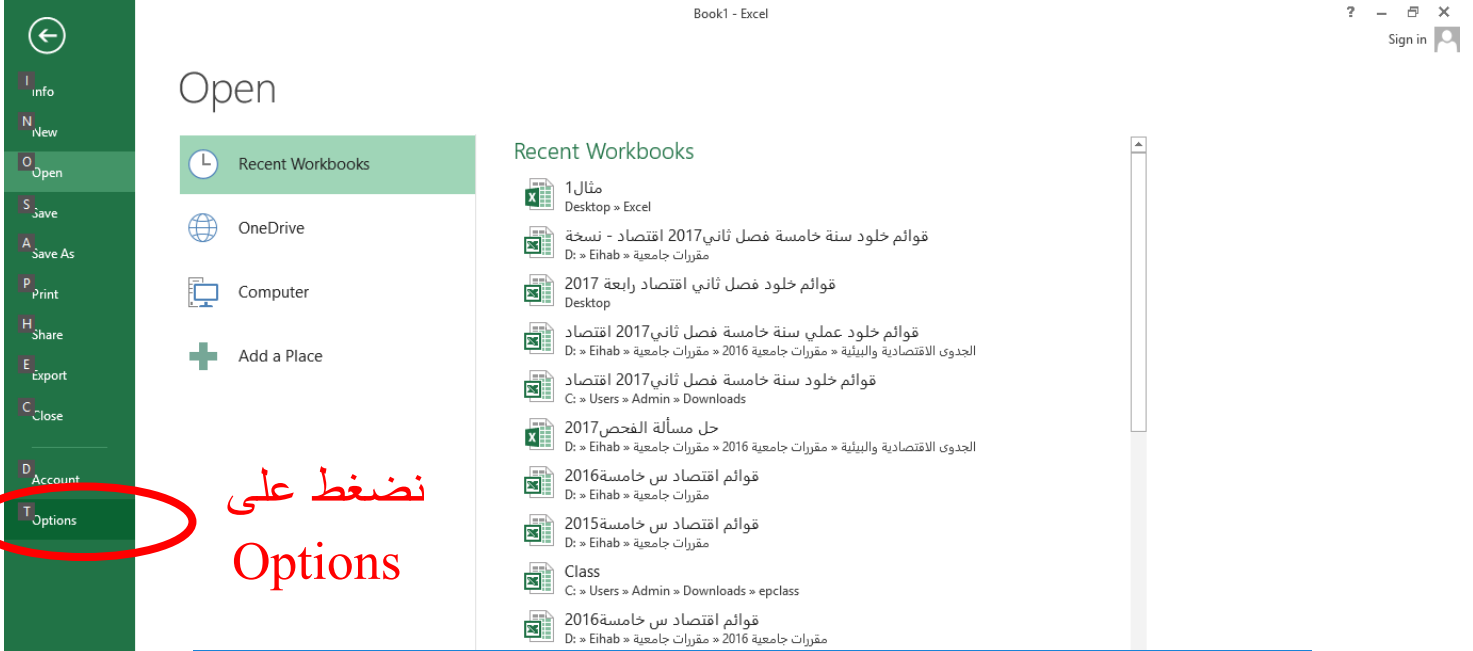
Book1 - Excel

? – ✕

Sign in

I Info
N New
O Open
S Save
A Save As
P Print
H Share
E Export
C Close
D Account
T Options

Open

Recent Workbooks
OneDrive
Computer
Add a Place

Recent Workbooks

مثال1
Desktop » Excel

قوائم خلود سنة خامسة فصل ثاني2017 اقتصاد - نسخة
D: » Eihab » مقررات جامعية

قوائم خلود فصل ثاني اقتصاد رابعة 2017
Desktop

قوائم خلود عملي سنة خامسة فصل ثاني2017 اقتصاد
D: » Eihab » مقررات جامعية » مقررات جامعية 2016 » الجدوى الاقتصادية والبيئية

قوائم خلود سنة خامسة فصل ثاني2017 اقتصاد
C: » Users » Admin » Downloads

حل مسألة الفحص2017
D: » Eihab » مقررات جامعية » مقررات جامعية 2016 » الجدوى الاقتصادية والبيئية

قوائم اقتصاد س خامسة2016
D: » Eihab » مقررات جامعية

قوائم اقتصاد س خامسة2015
D: » Eihab » مقررات جامعية

Class
C: » Users » Admin » Downloads » epclass

قوائم اقتصاد س خامسة2016
D: » Eihab » مقررات جامعية » مقررات جامعية 2016

نضغط على
Options